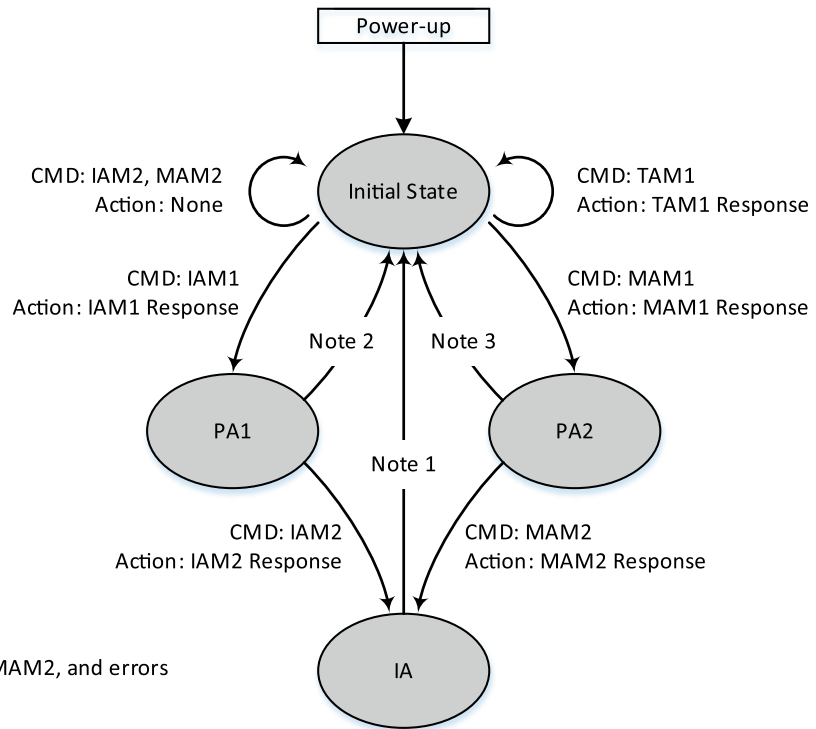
Power-up

Initial State

CMD: IAM2, MAM2
Action: None

CMD: TAM1
Action: TAM1 Response

CMD: IAM1
Action: IAM1 Response

CMD: MAM1
Action: MAM1 Response

Note 2

Note 3

PA1

PA2

Note 1

CMD: IAM2
Action: IAM2 Response

CMD: MAM2
Action: MAM2 Response

IA

MAM2, and errors